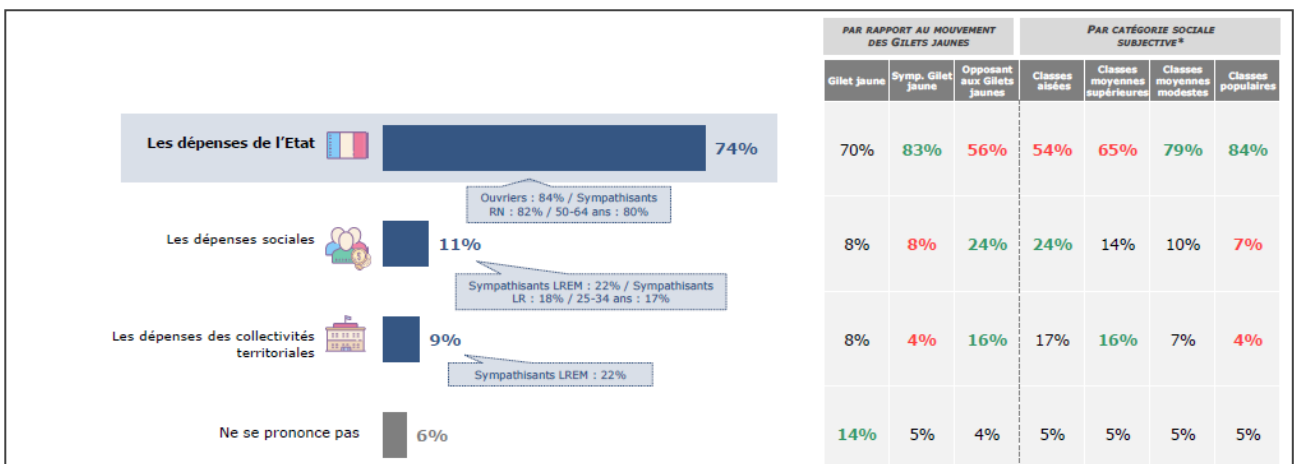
Les dépenses de l'Etat 74%

Ouvriers : 84% / Sympathisants RN : 82% / 50-64 ans : 80%

Les dépenses sociales 11%

Sympathisants LREM : 22% / Sympathisants LR : 18% / 25-34 ans : 17%

Les dépenses des collectivités territoriales 9%

Sympathisants LREM : 22%

Ne se prononce pas 6%

PAR RAPPORT AU MOUVEMENT DES GILETS JAUNES

PAR CATÉGORIE SOCIALE SUBJECTIVE*

| | Gilet jaune | Symp. Gilet jaune | Opposant aux Gilets jaunes | Classes aisées | Classes moyennes supérieures | Classes moyennes modestes | Classes populaires |
|---|---|---|---|---|---|---|---|
| Les dépenses de l'Etat | 70% | 83% | 56% | 54% | 65% | 79% | 84% |
| Les dépenses sociales | 8% | 8% | 24% | 24% | 14% | 10% | 7% |
| Les dépenses des collectivités territoriales | 8% | 4% | 16% | 17% | 16% | 7% | 4% |
| Ne se prononce pas | 14% | 5% | 4% | 5% | 5% | 5% | 5% |